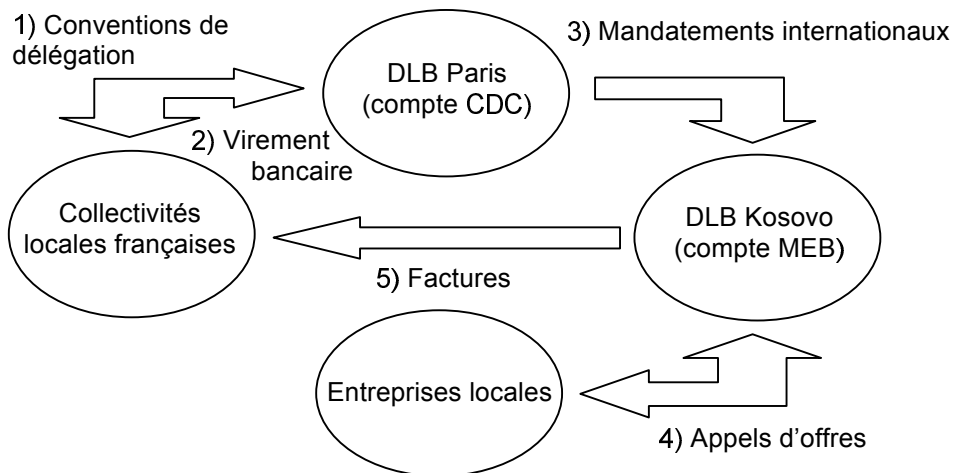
1) Conventions de délégation

DLB Paris (compte CDC)

3) Mandatements internationaux

2) Virement bancaire

Collectivités locales françaises

DLB Kosovo (compte MEB)

5) Factures

Entreprises locales

4) Appels d'offres